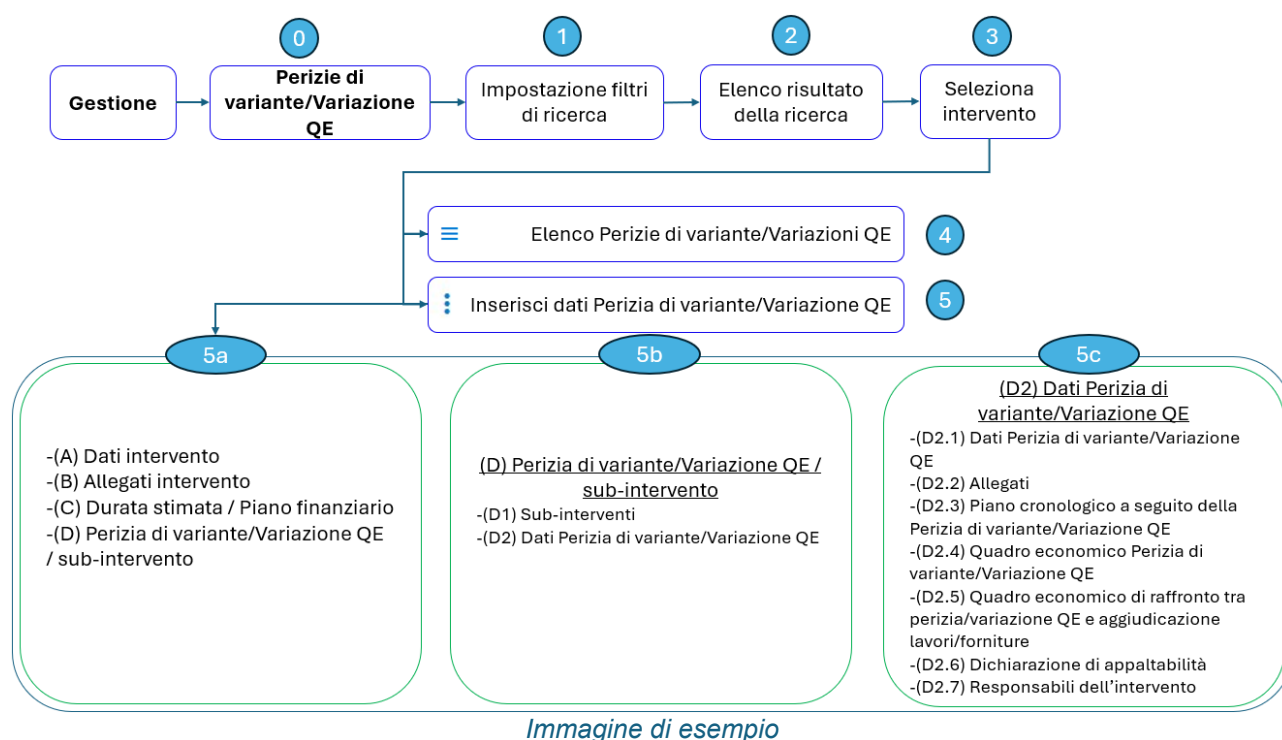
0

1

2

3

Gestione

Perizie di variante/Variazione QE

Impostazione filtri di ricerca

Elenco risultato della ricerca

Seleziona intervento

Elenco Perizie di variante/Variazioni QE

4

Inserisci dati Perizia di variante/Variazione QE

5

5a

-(A) Dati intervento
-(B) Allegati intervento
-(C) Durata stimata / Piano finanziario
-(D) Perizia di variante/Variazione QE / sub-intervento

5b

(D) Perizia di variante/Variazione QE / sub-intervento
-(D1) Sub-interventi
-(D2) Dati Perizia di variante/Variazione QE

5c

(D2) Dati Perizia di variante/Variazione QE
-(D2.1) Dati Perizia di variante/Variazione QE
-(D2.2) Allegati
-(D2.3) Piano cronologico a seguito della Perizia di variante/Variazione QE
-(D2.4) Quadro economico Perizia di variante/Variazione QE
-(D2.5) Quadro economico di raffronto tra perizia/variazione QE e aggiudicazione lavori/forniture
-(D2.6) Dichiarazione di appaltabilità
-(D2.7) Responsabili dell'intervento

Immagine di esempio